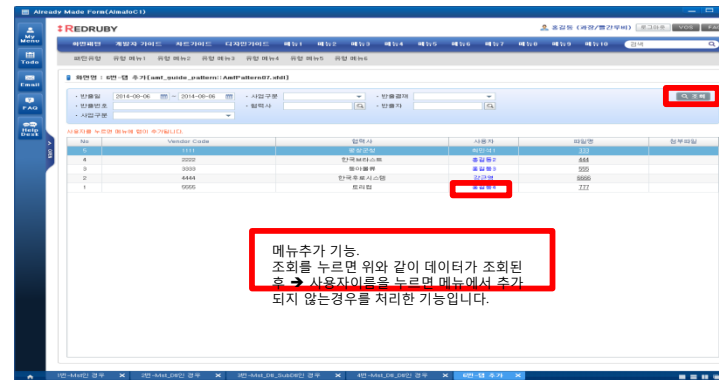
Already Made Form(AlmafoC1)

REDRUBY

My Menu
Todo
Email
FAQ
Help Desk

홍길동 (과장/영업부서) 로그아웃

메인화면 개발자 가이드 차트가이드 디자인가이드 메뉴1 메뉴2 메뉴3 메뉴4 메뉴5 메뉴6 메뉴7 메뉴8 메뉴9 메뉴10 검색

패턴유형 유형 메뉴1 유형 메뉴2 유형 메뉴3 유형 메뉴4 유형 메뉴5 유형 메뉴6

화면명 : 6번-탭 추가[aml_guide_pattern::AmlPattern07.xfdl]

· 반출일 2014-09-06 ~ 2014-09-06 · 사업구분 · 반출결재
· 반출번호 · 협력사 · 반출자
· 사업구분

조회

사용자를 누르면 메뉴에 탭이 추가됩니다.

| No | Vendor Code | 협력사 | 사용자 | 파일명 | 첨부파일 |
|---|---|---|---|---|---|
| 5 | 1111 | 웹보안성 | 최민서1 | 333 | |
| 4 | 2222 | 한국보라스톤 | 홍길동2 | 444 | |
| 3 | 3333 | 동아플루 | 홍길동3 | 555 | |
| 2 | 4444 | 한국투토시스템 | 김근범 | 6666 | |
| 1 | 5555 | 트리컴 | 홍길동4 | 777 | |

메뉴추가 기능.
조회를 누르면 위와 같이 데이터가 조회된 후 ➔ 사용자이름을 누르면 메뉴에서 추가 되지 않는경우를 처리한 기능입니다.

1번-Mst만 경우 2번-Mst_Dtl만 경우 3번-Mst_Dtl_Sub6만 경우 4번-Mst_Dtl_Dtl만 경우 6번-탭 추가